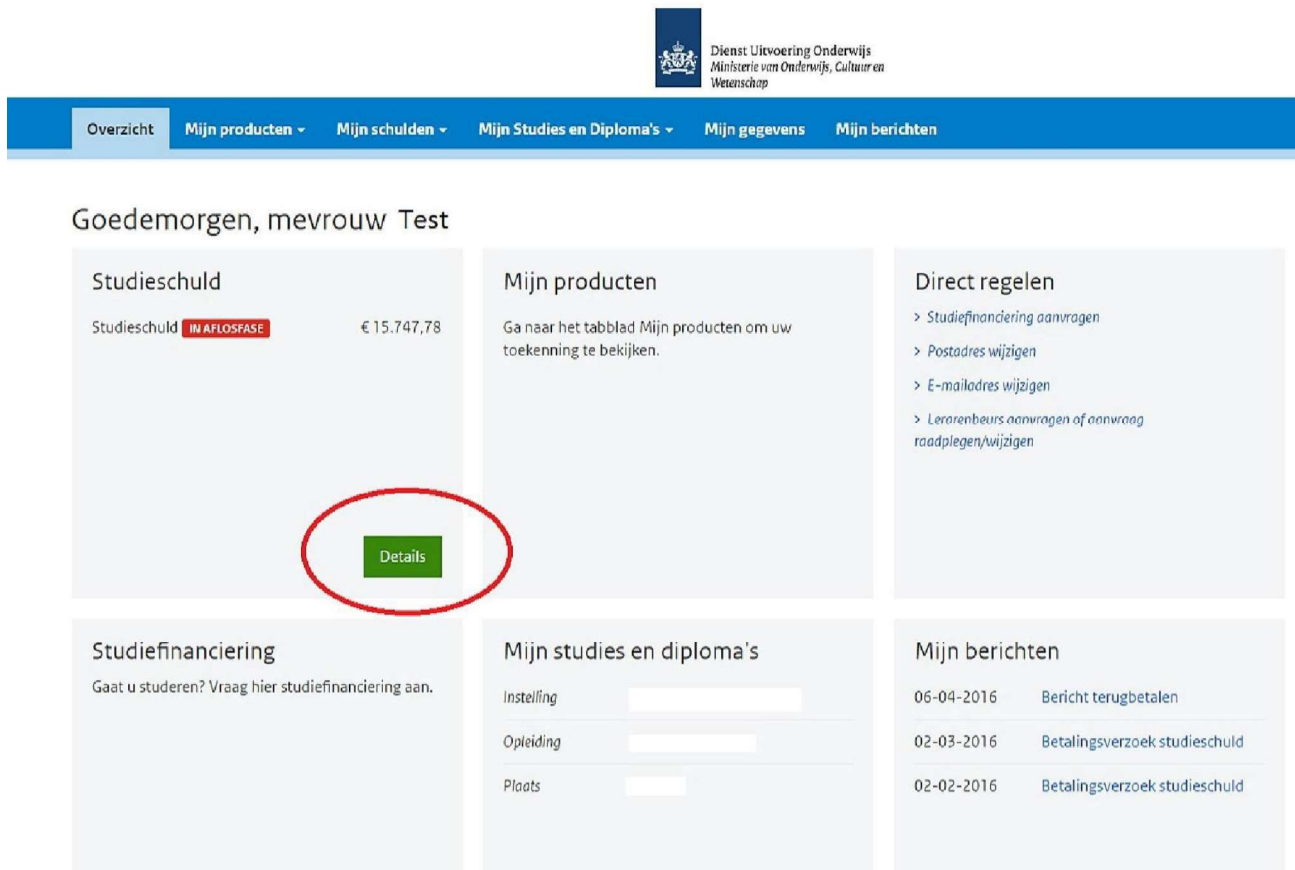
Dienst Uitvoering Onderwijs
Ministerie van Onderwijs, Cultuur en Wetenschap

Overzicht | Mijn producten ▾ | Mijn schulden ▾ | Mijn Studies en Diploma's ▾ | Mijn gegevens | Mijn berichten

Goedemorgen, mevrouw Test

Studieschuld

Studieschuld IN AFLOSFASE € 15.747,78

Details

Mijn producten

Ga naar het tabblad Mijn producten om uw toekenning te bekijken.

Direct regelen

> Studiefinanciering aanvragen

> Postadres wijzigen

> E-mailadres wijzigen

> Lerarenbeurs aanvragen of aanvraag raadplegen/wijzigen

Studiefinanciering

Gaat u studeren? Vraag hier studiefinanciering aan.

Mijn studies en diploma's

Instelling

Opleiding

Plaats

Mijn berichten

| 06-04-2016 | Bericht terugbetalen |
|---|---|
| 02-03-2016 | Betalingsverzoek studieschuld |
| 02-02-2016 | Betalingsverzoek studieschuld |